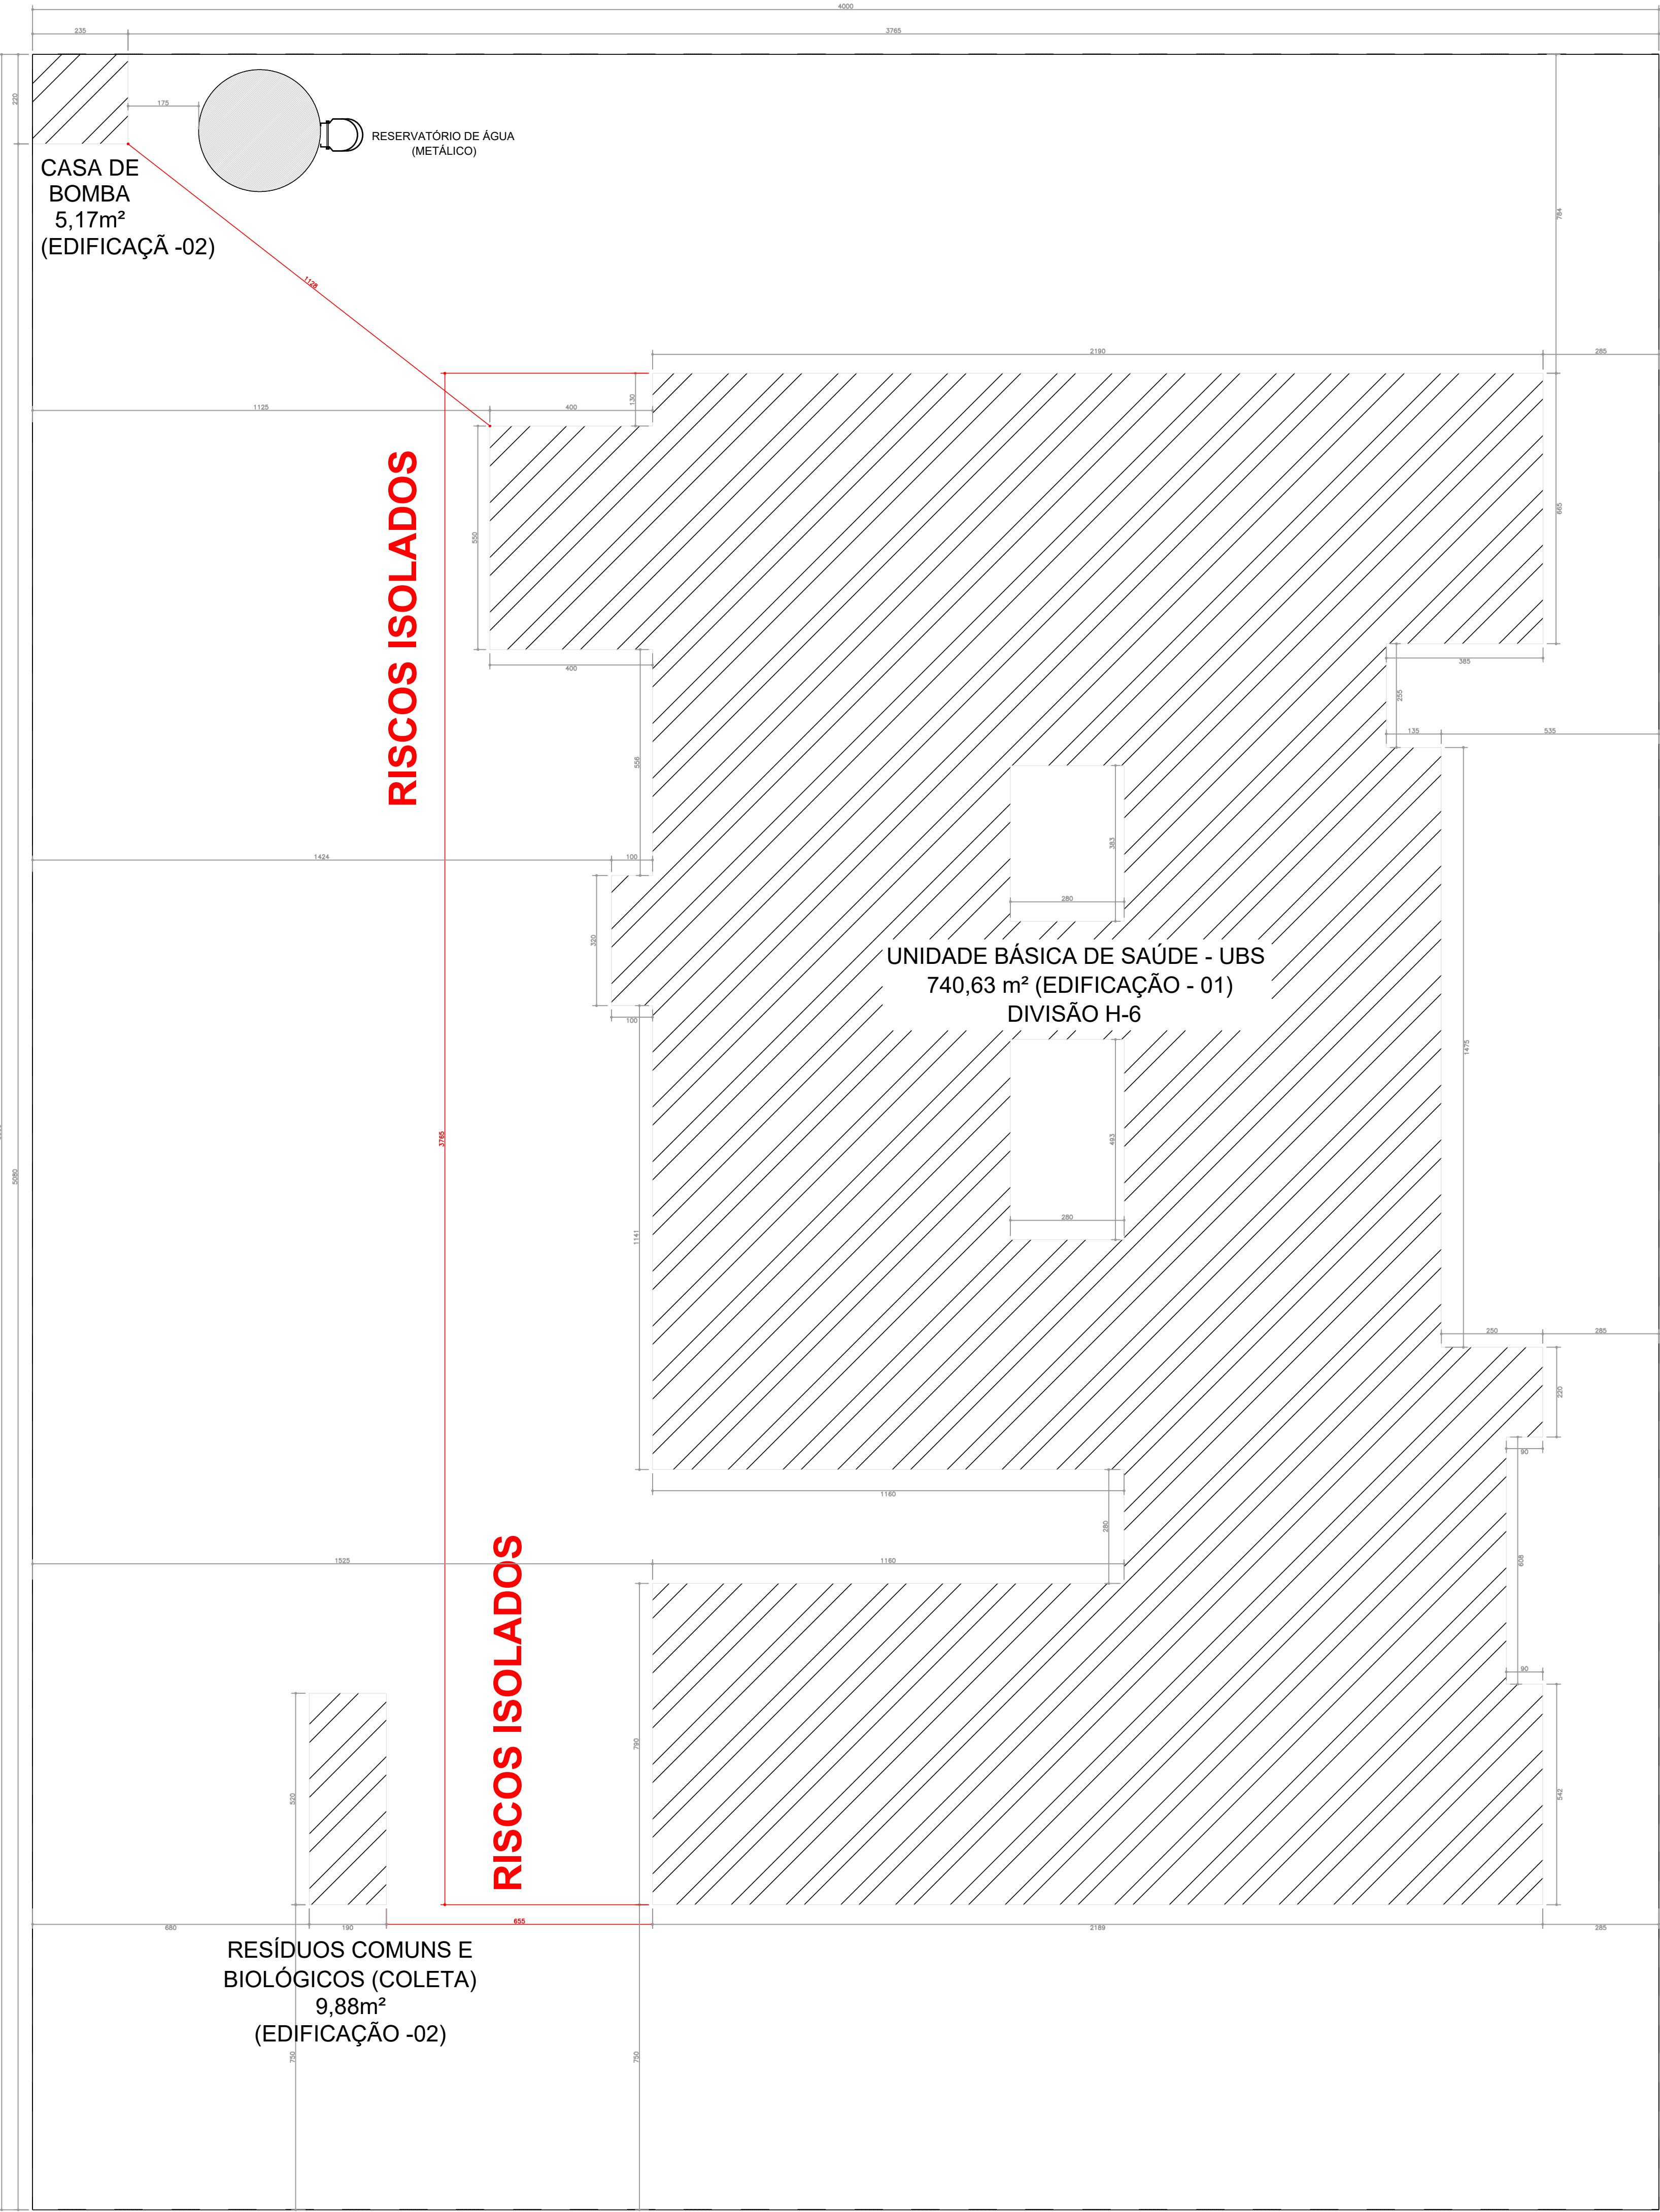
4000

235

3765

220

175

RESERVATÓRIO DE ÁGUA
(METÁLICO)

CASA DE
BOMBA
5,17m²
(EDIFICAÇÃ -02)

784

1126

2190

285

1125

400

130

665

RISCOS ISOLADOS

550

400

385

255

135

535

556

383

280

1424

100

320

UNIDADE BÁSICA DE SAÚDE - UBS
740,63 m² (EDIFICAÇÃO - 01)
DIVISÃO H-6

100

1475

3765

493

5080

280

1141

250

285

220

90

1160

280

1525

1160

608

RISCOS ISOLADOS

90

790

520

542

680

190

655

2189

285

RESÍDUOS COMUNS E
BIOLÓGICOS (COLETA)
9,88m²
(EDIFICAÇÃO -02)

750

750